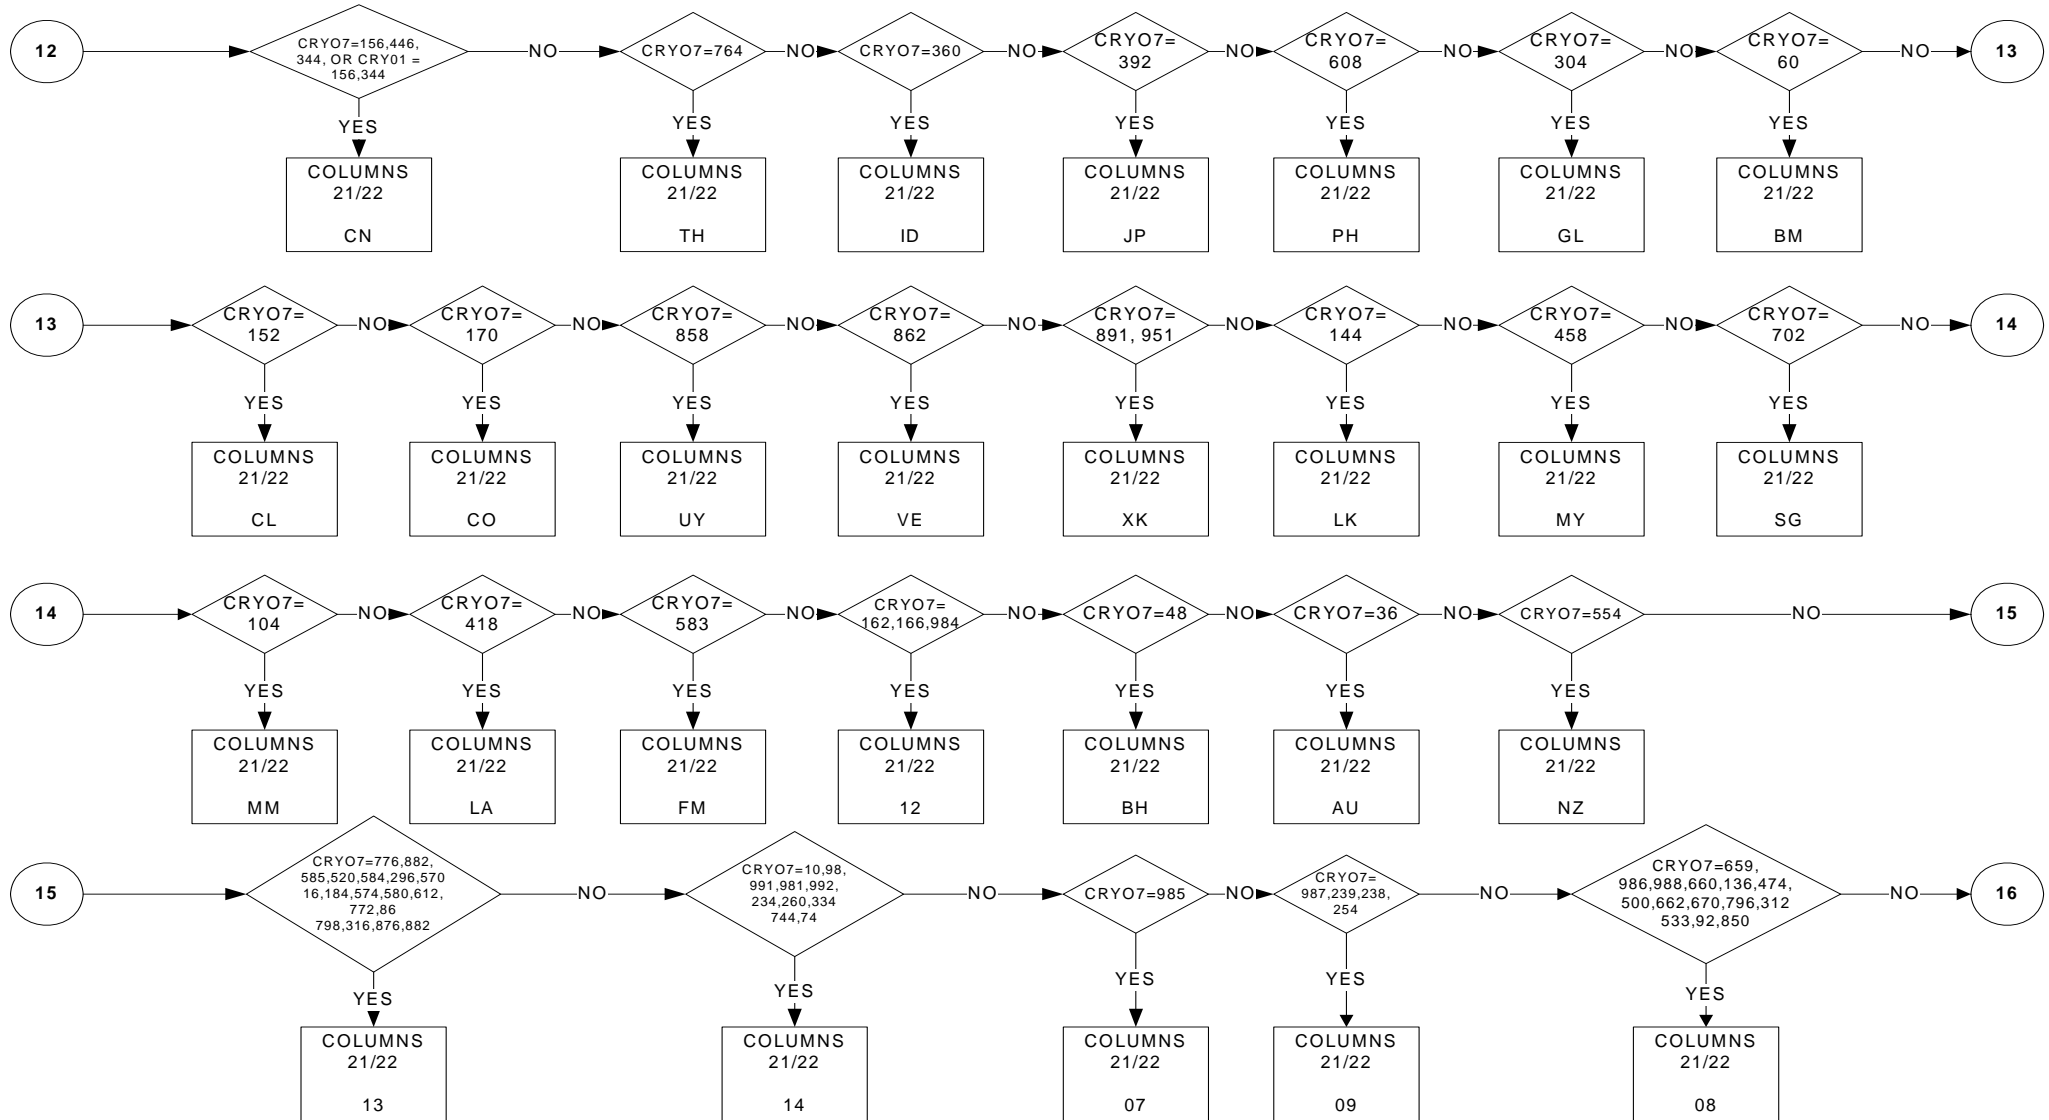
12

CRYO7=156,446, 344, OR CRY01 = 156,344

NO

CRYO7=764

NO

CRYO7=360

NO

CRYO7= 392

NO

CRYO7= 608

NO

CRYO7= 304

NO

CRYO7= 60

NO

13

YES

COLUMNS 21/22 CN

YES

COLUMNS 21/22 TH

YES

COLUMNS 21/22 ID

YES

COLUMNS 21/22 JP

YES

COLUMNS 21/22 PH

YES

COLUMNS 21/22 GL

YES

COLUMNS 21/22 BM

13

CRYO7= 152

NO

CRYO7= 170

NO

CRYO7= 858

NO

CRYO7= 862

NO

CRYO7= 891, 951

NO

CRYO7= 144

NO

CRYO7= 458

NO

CRYO7= 702

NO

14

YES

COLUMNS 21/22 CL

YES

COLUMNS 21/22 CO

YES

COLUMNS 21/22 UY

YES

COLUMNS 21/22 VE

YES

COLUMNS 21/22 XK

YES

COLUMNS 21/22 LK

YES

COLUMNS 21/22 MY

YES

COLUMNS 21/22 SG

14

CRYO7= 104

NO

CRYO7= 418

NO

CRYO7= 583

NO

CRYO7= 162,166,984

NO

CRYO7=48

NO

CRYO7=36

NO

CRYO7=554

NO

15

YES

COLUMNS 21/22 MM

YES

COLUMNS 21/22 LA

YES

COLUMNS 21/22 FM

YES

COLUMNS 21/22 12

YES

COLUMNS 21/22 BH

YES

COLUMNS 21/22 AU

YES

COLUMNS 21/22 NZ

15

CRYO7=776,882, 585,520,584,296,570 16,184,574,580,612, 772,86 798,316,876,882

NO

CRYO7=10,98, 991,981,992, 234,260,334 744,74

NO

CRYO7=985

NO

CRYO7= 987,239,238, 254

NO

CRYO7=659, 986,988,660,136,474, 500,662,670,796,312 533,92,850

NO

16

YES

COLUMNS 21/22 13

YES

COLUMNS 21/22 14

YES

COLUMNS 21/22 07

YES

COLUMNS 21/22 09

YES

COLUMNS 21/22 08